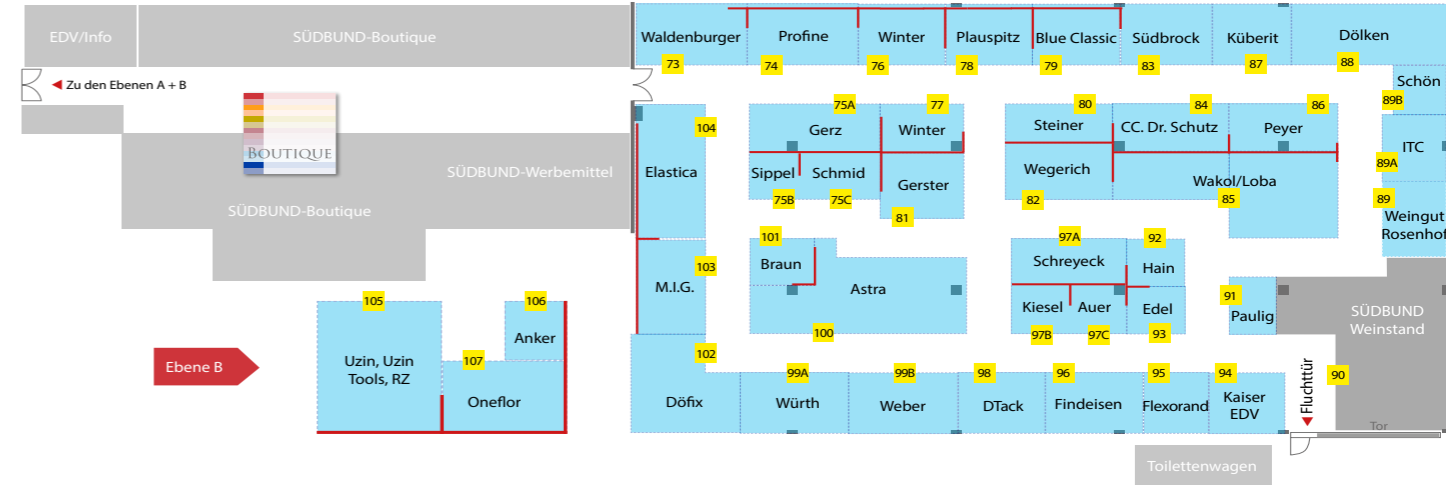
EDV/Info
SÜDBUND-Boutique
Zu den Ebenen A + B
BOUTIQUE
SÜDBUND-Werbemittel
SÜDBUND-Boutique
Ebene B

Waldenburger 73
Profine 74
Winter 76
Plauspitz 78
Blue Classic 79
Südbrock 83
Küberit 87
Dölken 88
Schön 89B
ITC 89A
Weingut Rosenhof 89

Elastica 104
75A Gerz
77 Winter
Sippel 75B
Schmid 75C
Gerster 81
80 Steiner
Wegerich 82
84 CC. Dr. Schutz
86 Peyer
Wakol/Loba 85

M.I.G. 103
101 Braun
Astra
100
97A Schreyeck
92 Hain
Kiesel 97B
Auer 97C
Edel 93
91 Paulig
SÜDBUND Weinstand

105 Uzin, Uzin Tools, RZ
106 Anker
107 Oneflor

102 Döfix
99A Würth
99B Weber
98 DTack
96 Findeisen
95 Flexorand
94 Kaiser EDV
Fluchttür
90
Tor
Toilettenwagen